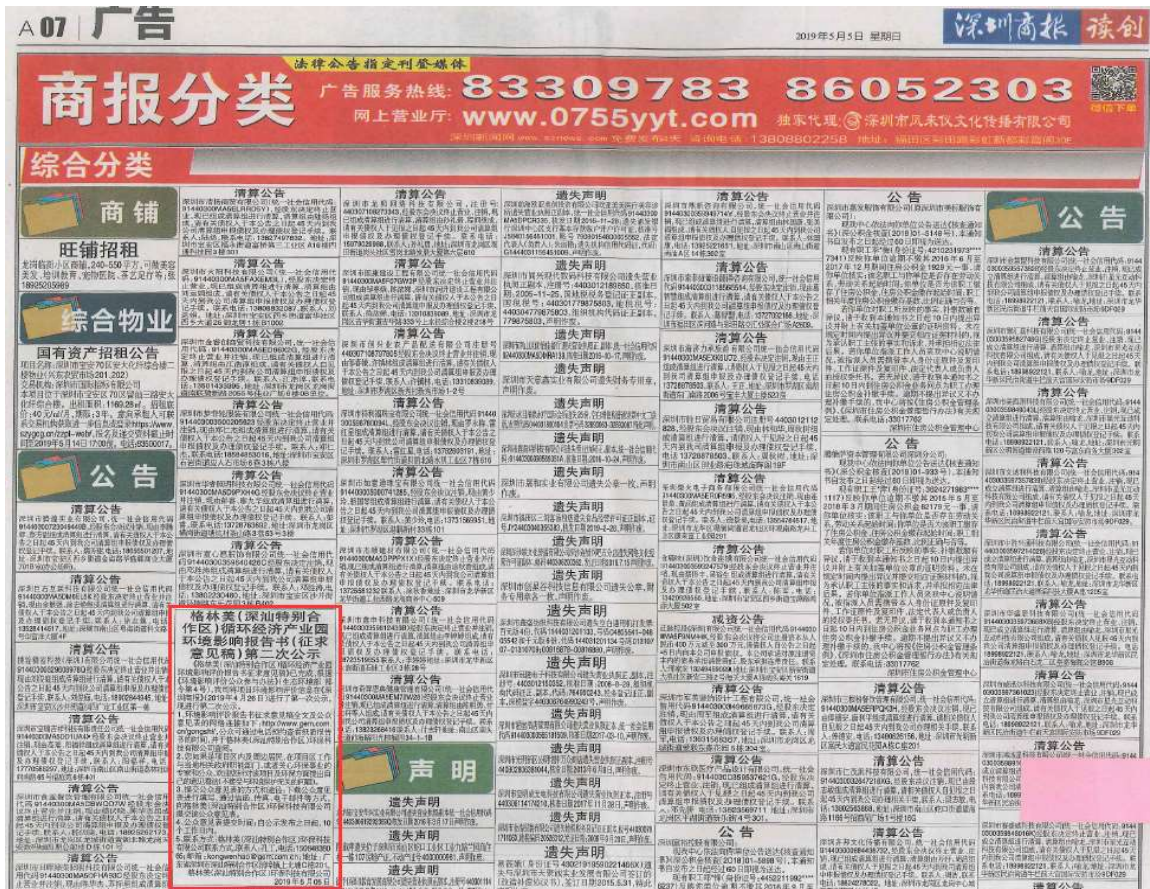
A07 广告

2019年5月5日 星期日

深圳商报 读创

法律公告指定刊登媒体

商报分类

广告服务热线: 83309783 86052303

网上营业厅: www.0755yyt.com

独家代理: 深圳市风来仪文化传播有限公司

综合分类

商铺

旺铺招租

综合物业

国有资产招租公告

公告

清算公告

遗失声明

公告

格林美(深汕特别合作区)循环经济产业园环境影响报告书(征求意见稿)第二次公示

声明

遗失声明

减资公告

2019年5月5日